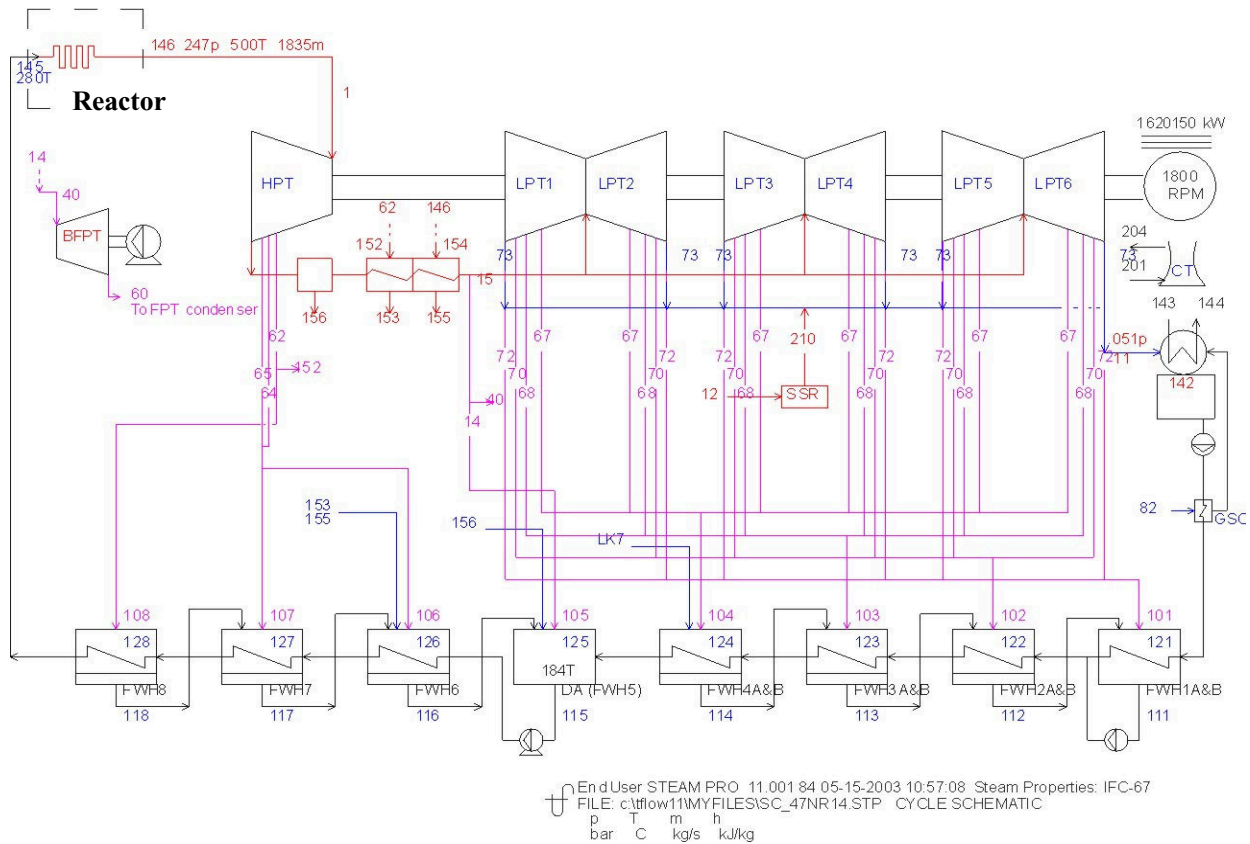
145
280T

146 247p 500T 1835m

Reactor

1

1620150 kW

1800 RPM

HPT

LPT1

LPT2

LPT3

LPT4

LPT5

LPT6

14

40

BFPT

60
To FPT condenser

62

146

152

154

73

73

73

73

73

204

73

201

CT

15

156

153

155

143

144

051p

62

67

67

67

67

67

67

210

65

152

72

72

72

72

72

72

72

211

70

70

70

70

70

70

64

40

68

68

68

68

68

68

12

SSR

142

14

82

GSC

153
155

156

LK7

108

107

106

105

104

103

102

101

128

127

126

125

124

123

122

121

184T

FWH8

FWH7

FWH6

DA (FWH5)

FWH4A&B

FWH3 A&B

FWH2A&B

FWH1A&B

118

117

116

115

114

113

112

111

End User STEAM PRO 11.001 84 05-15-2003 10:57:08 Steam Properties: IFC-67
FILE: c:\tflow11\MYFILES\SC_47NR14.STP CYCLE SCHEMATIC
p T m h
bar C kg/s kJ/kg